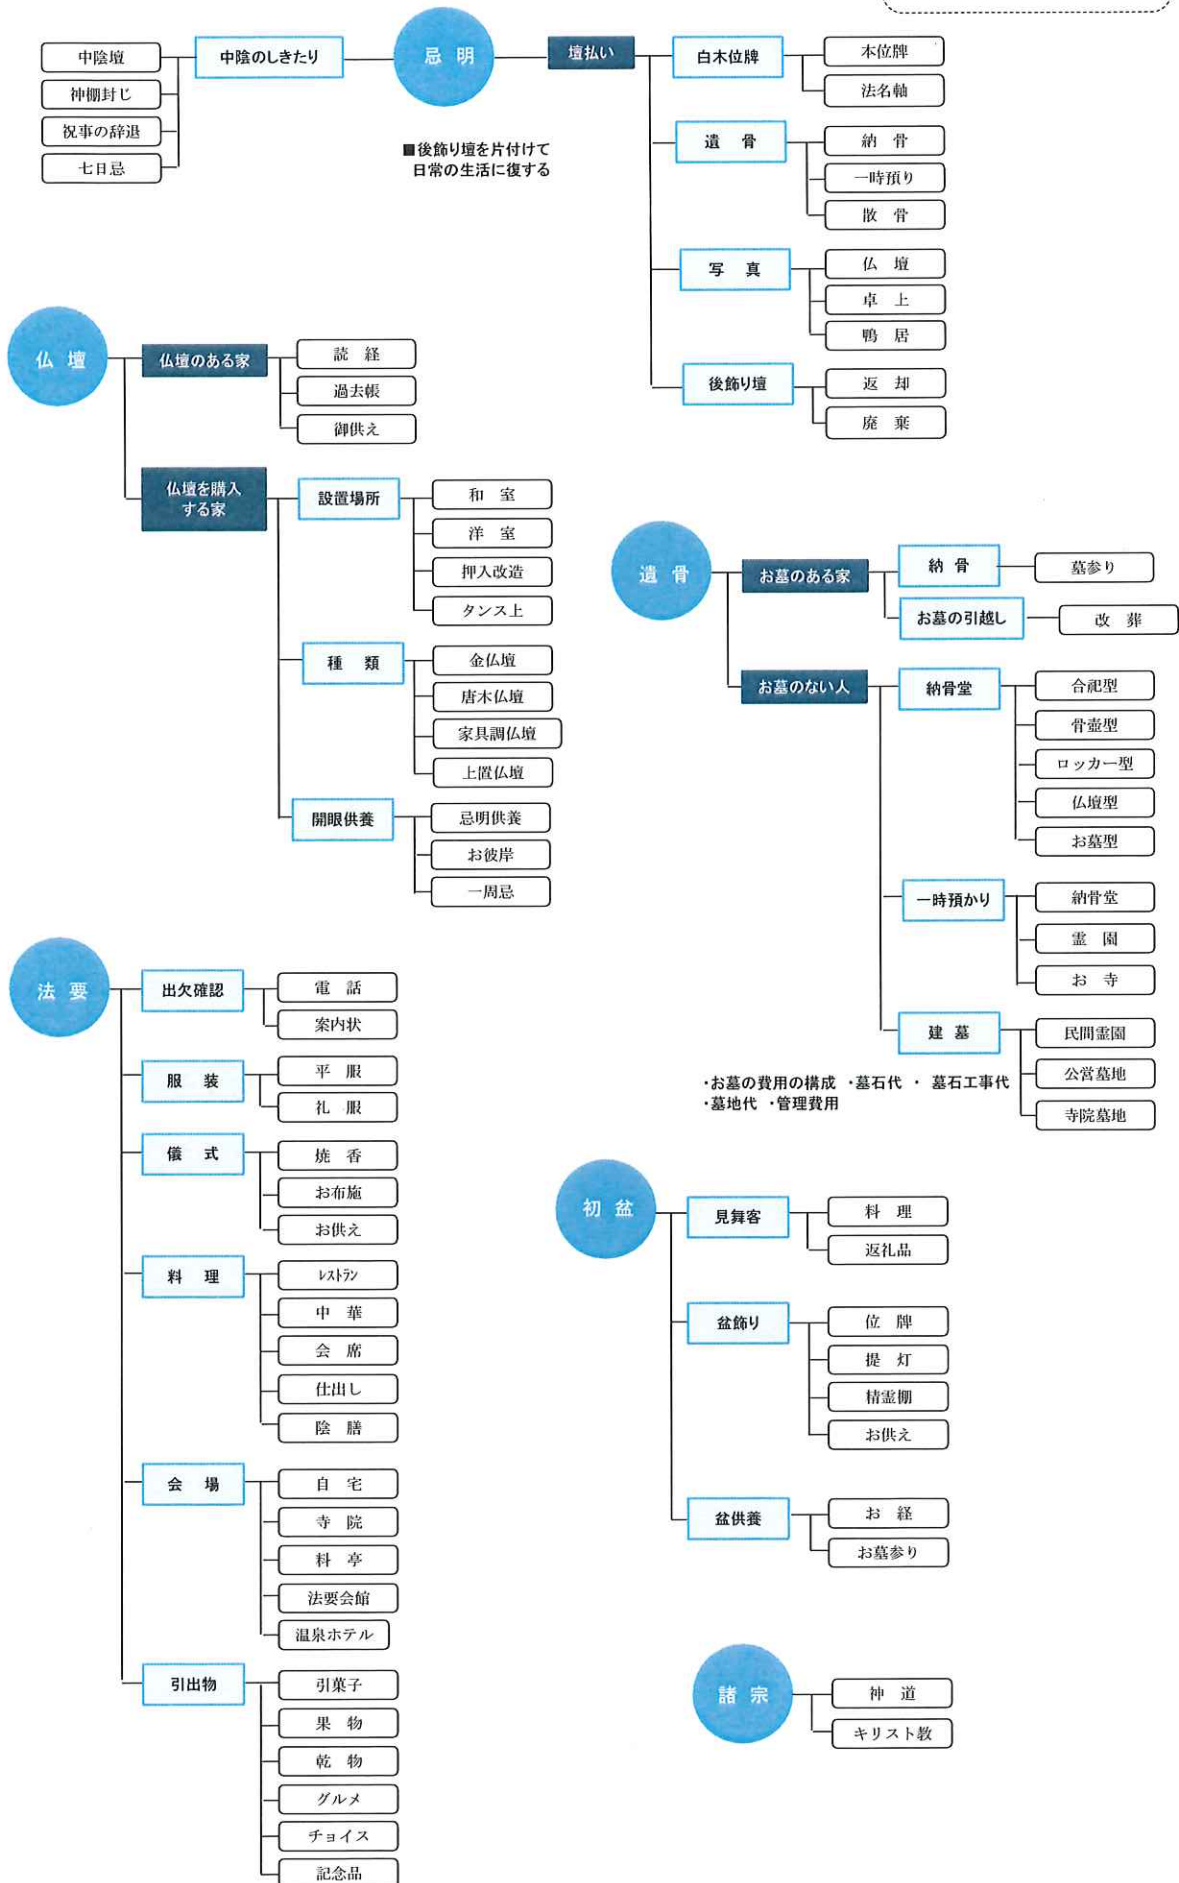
中陰壇
神棚封じ
祝事の辞退
七日忌

中陰のしきたり

忌明

■後飾り壇を片付けて日常の生活に復する

壇払い

白木位牌
本位牌
法名軸

遺骨
納骨
一時預り
散骨

写真
仏壇
卓上
鴨居

後飾り壇
返却
廃棄

仏壇

仏壇のある家
読経
過去帳
御供え

仏壇を購入する家

設置場所
和室
洋室
押入改造
タンス上

種類
金仏壇
唐木仏壇
家具調仏壇
上置仏壇

開眼供養
忌明供養
お彼岸
一周忌

遺骨

お墓のある家
納骨
墓参り
お墓の引越し
改葬

お墓のない人

納骨堂
合祀型
骨壷型
ロッカー型
仏壇型
お墓型

一時預かり
納骨堂
霊園
お寺

建墓
民間霊園
公営墓地
寺院墓地

・お墓の費用の構成 ・墓石代 ・ 墓石工事代
・墓地代 ・管理費用

法要

出欠確認
電話
案内状

服装
平服
礼服

儀式
焼香
お布施
お供え

料理
レストラン
中華
会席
仕出し
陰膳

会場
自宅
寺院
料亭
法要会館
温泉ホテル

引出物
引菓子
果物
乾物
グルメ
チョイス
記念品

初盆

見舞客
料理
返礼品

盆飾り
位牌
提灯
精霊棚
お供え

盆供養
お経
お墓参り

諸宗
神道
キリスト教